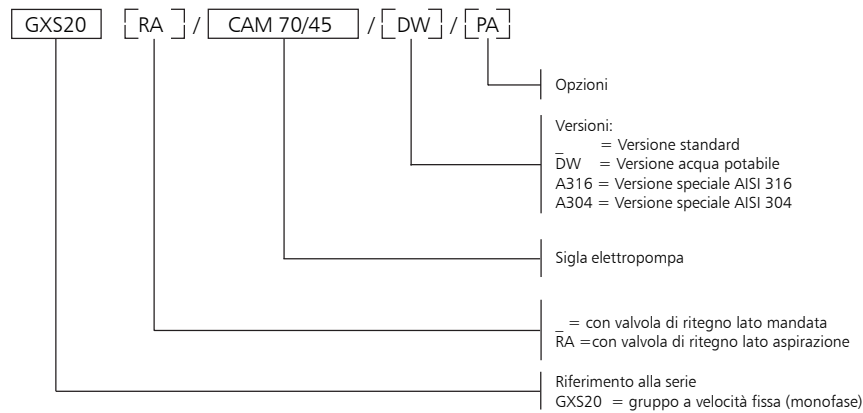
GXS20 RA / CAM 70/45 / DW / PA

Opzioni

Versioni:
_ = Versione standard
DW = Versione acqua potabile
A316 = Versione speciale AISI 316
A304 = Versione speciale AISI 304

Sigla elettropompa

_ = con valvola di ritegno lato mandata
RA = con valvola di ritegno lato aspirazione

Riferimento alla serie
GXS20 = gruppo a velocità fissa (monofase)